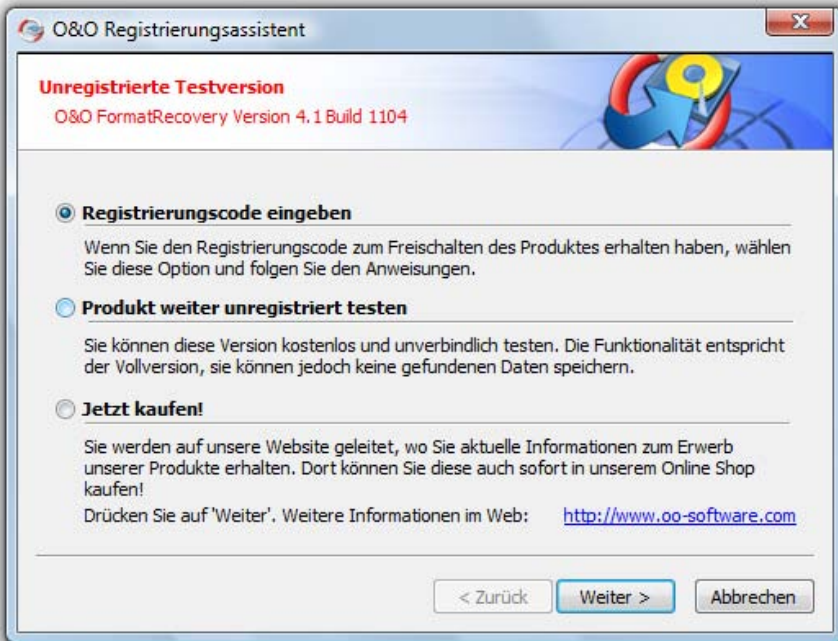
O&O Registrierungsassistent

Unregistrierte Testversion

O&O FormatRecovery Version 4.1 Build 1104

Registrierungscode eingeben

Wenn Sie den Registrierungscode zum Freischalten des Produktes erhalten haben, wählen Sie diese Option und folgen Sie den Anweisungen.

Produkt weiter unregistriert testen

Sie können diese Version kostenlos und unverbindlich testen. Die Funktionalität entspricht der Vollversion, sie können jedoch keine gefundenen Daten speichern.

Jetzt kaufen!

Sie werden auf unsere Website geleitet, wo Sie aktuelle Informationen zum Erwerb unserer Produkte erhalten. Dort können Sie diese auch sofort in unserem Online Shop kaufen!

Drücken Sie auf 'Weiter'. Weitere Informationen im Web: http://www.oo-software.com

< Zurück

Weiter >

Abbrechen